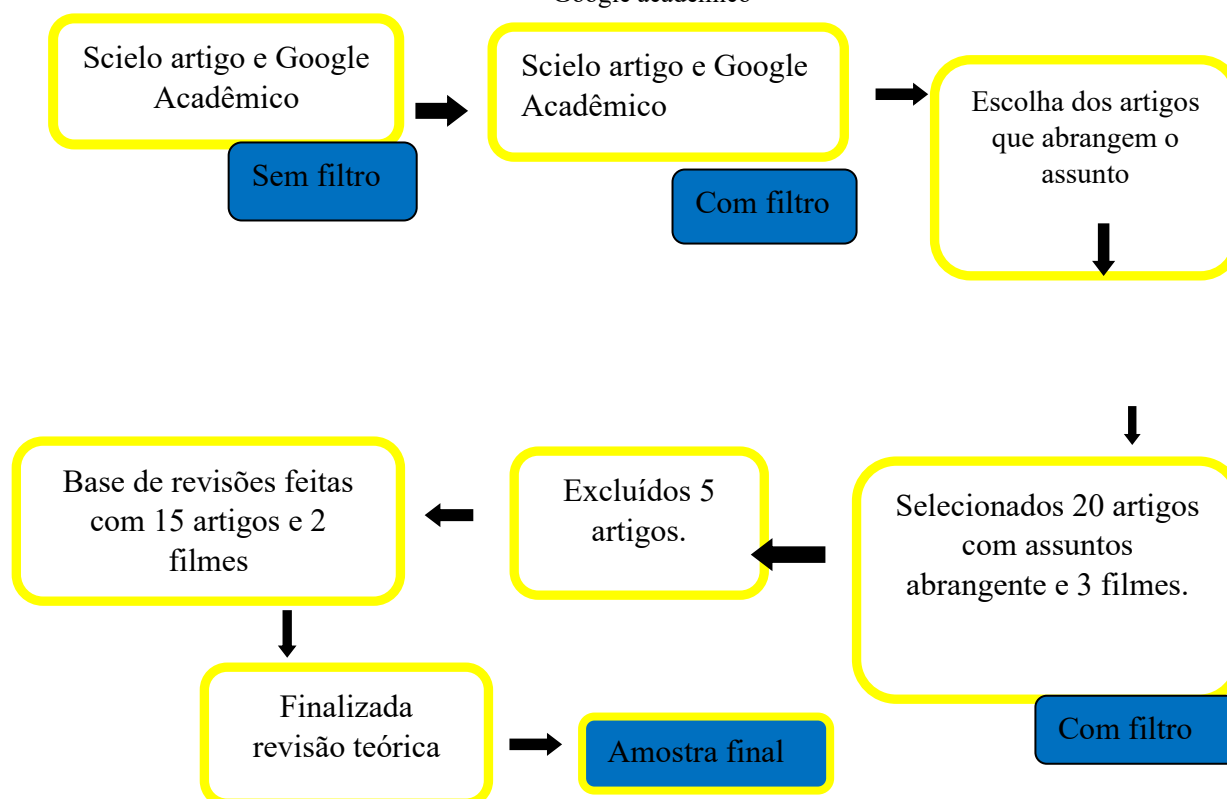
Google acadêmico

Scielo artigo e Google Acadêmico

Sem filtro

Scielo artigo e Google Acadêmico

Com filtro

Escolha dos artigos que abrangem o assunto

Selecionados 20 artigos com assuntos abrangente e 3 filmes.

Com filtro

Excluídos 5 artigos.

Base de revisões feitas com 15 artigos e 2 filmes

Finalizada revisão teórica

Amostra final